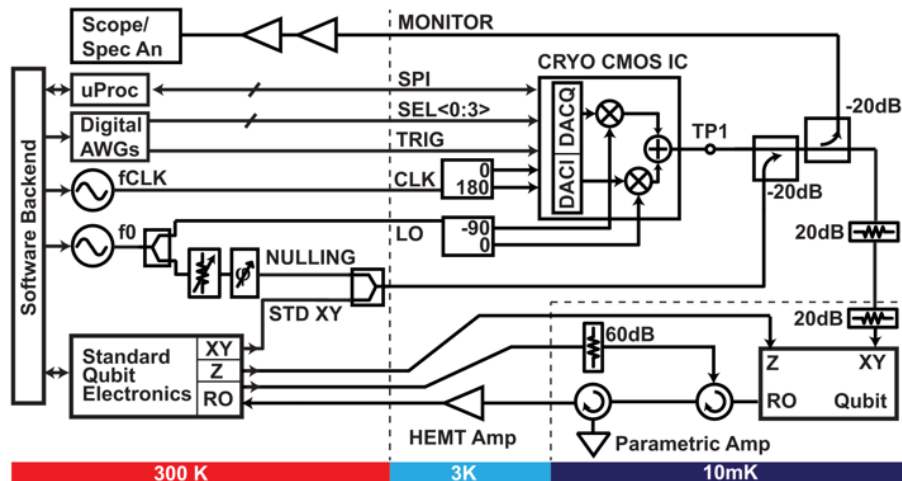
Scope/
Spec An

MONITOR

Software Backend

uProc

SPI

CRYO CMOS IC

SEL<0:3>

Digital
AWGs

DACQ

-20dB

TRIG

TP1

DACI

fCLK

CLK

0
180

-20dB

f0

LO

-90
0

20dB

NULLING

STD XY

20dB

60dB

Standard
Qubit
Electronics

XY
Z
RO

Z

XY

RO

Qubit

HEMT Amp

Parametric Amp

300 K

3K

10mK